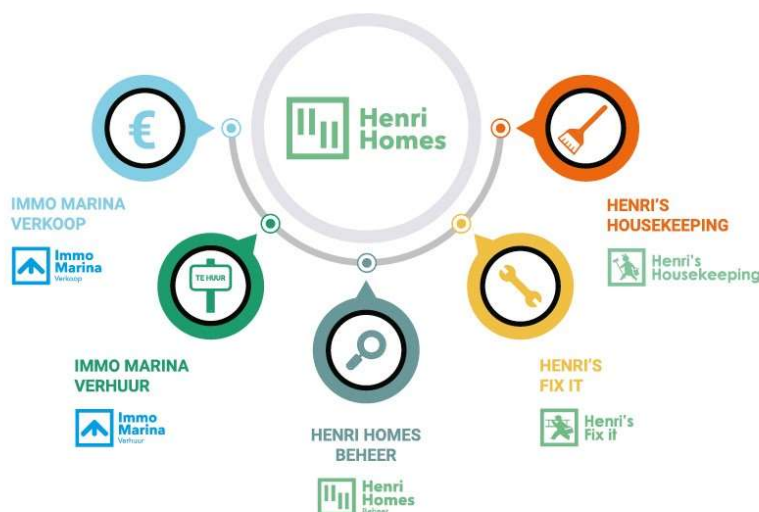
Henri Homes

€

IMMO MARINA VERKOOP

Immo Marina Verkoop

TE HUUR

IMMO MARINA VERHUUR

Immo Marina Verhuur

HENRI HOMES BEHEER

Henri Homes Beheer

HENRI'S HOUSEKEEPING

Henri's Housekeeping

HENRI'S FIX IT

Henri's Fix it